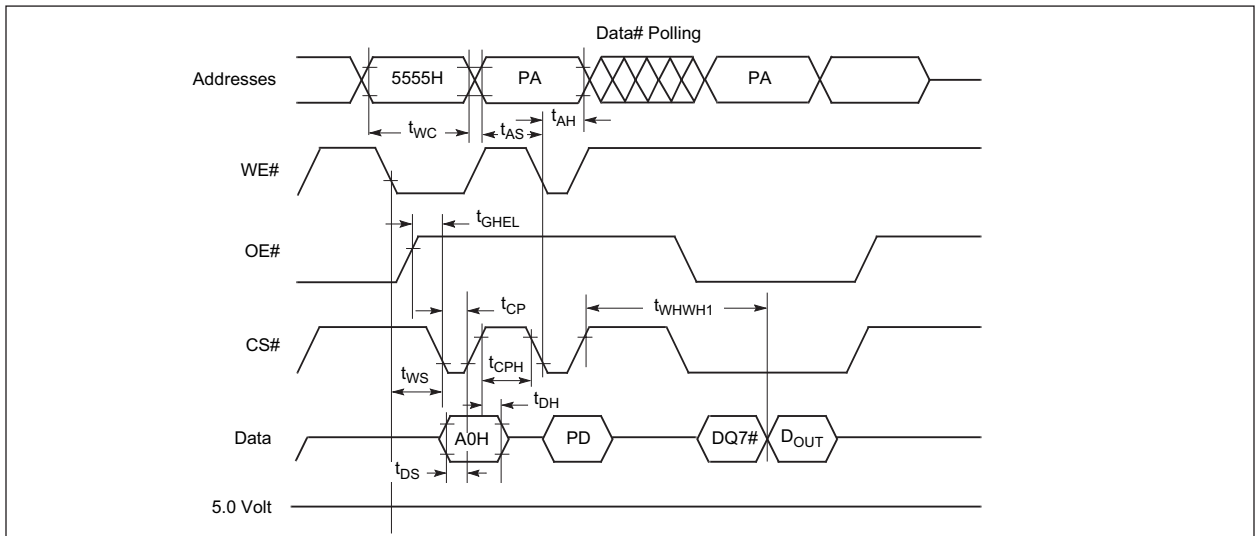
Data# Polling

Addresses

5555H

PA

PA

$t_{WC}$

$t_{AS}$

$t_{AH}$

WE#

$t_{GHEL}$

OE#

$t_{CP}$

$t_{WHWH1}$

CS#

$t_{WS}$

$t_{CPH}$

$t_{DH}$

Data

A0H

PD

DQ7#

$D_{OUT}$

$t_{DS}$

5.0 Volt